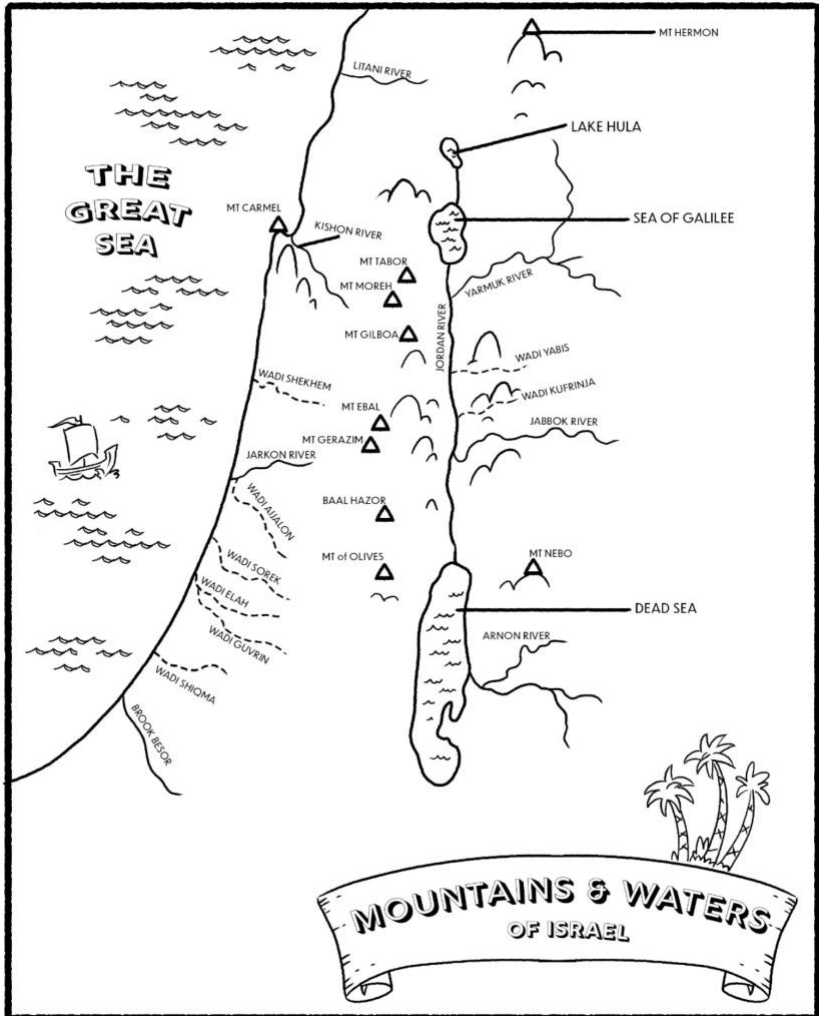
MT HERMON

LITANI RIVER

LAKE HULA

THE GREAT SEA

MT CARMEL

KISHON RIVER

SEA OF GALILEE

MT TABOR

MT MOREH

YARMUK RIVER

MT GILBOA

JORDAN RIVER

WADI YABIS

WADI SHEKHEM

WADI KUFRINJA

MT EBAL

JABBOK RIVER

MT GERAZIM

JARKON RIVER

WADI AIJALON

BAAL HAZOR

WADI SOREK

MT of OLIVES

MT NEBO

WADI ELAH

DEAD SEA

ARNON RIVER

WADI GUVRIN

WADI SHIQMA

BROOK BESOR

MOUNTAINS & WATERS
OF ISRAEL